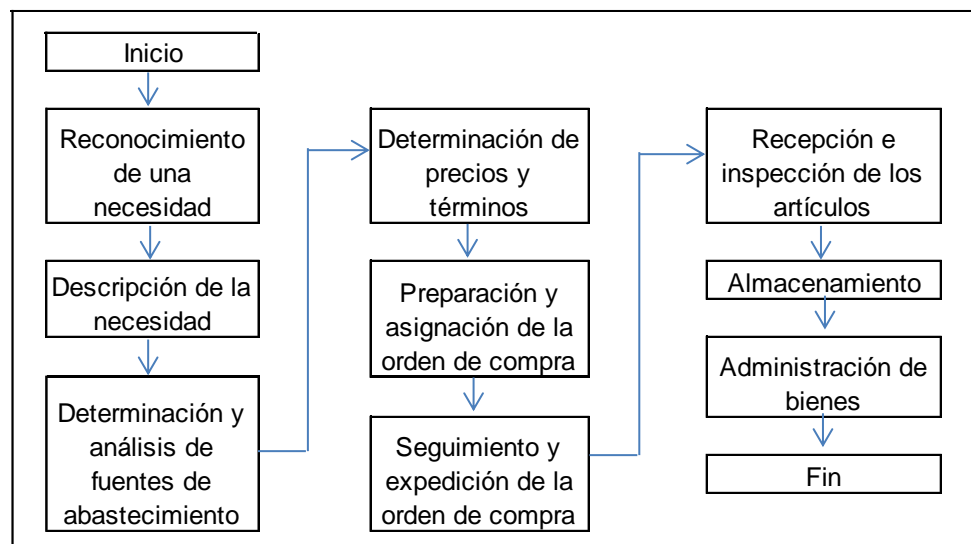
Inicio

Reconocimiento de una necesidad

Descripción de la necesidad

Determinación y análisis de fuentes de abastecimiento

Determinación de precios y términos

Preparación y asignación de la orden de compra

Seguimiento y expedición de la orden de compra

Recepción e inspección de los artículos

Almacenamiento

Administración de bienes

Fin